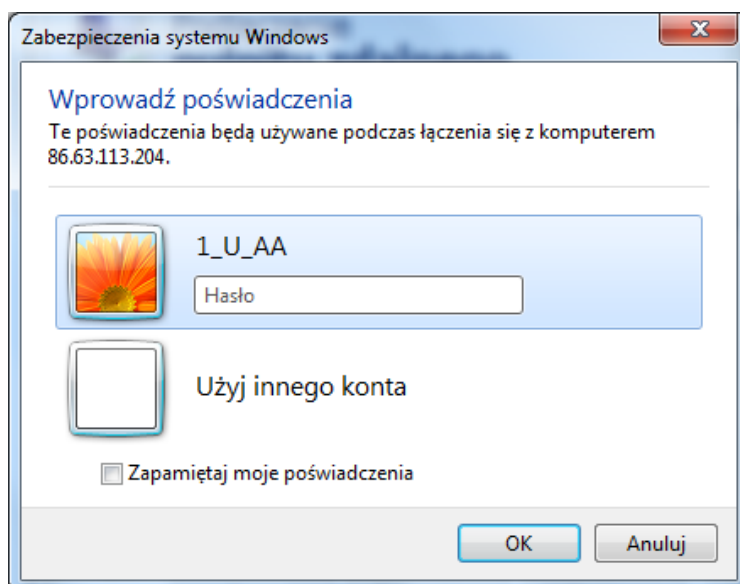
Zabezpieczenia systemu Windows

Wprowadź poświadczenia
Te poświadczenia będą używane podczas łączenia się z komputerem 86.63.113.204.

1_U_AA
Hasło

Użyj innego konta

Zapamiętaj moje poświadczenia

OK
Anuluj